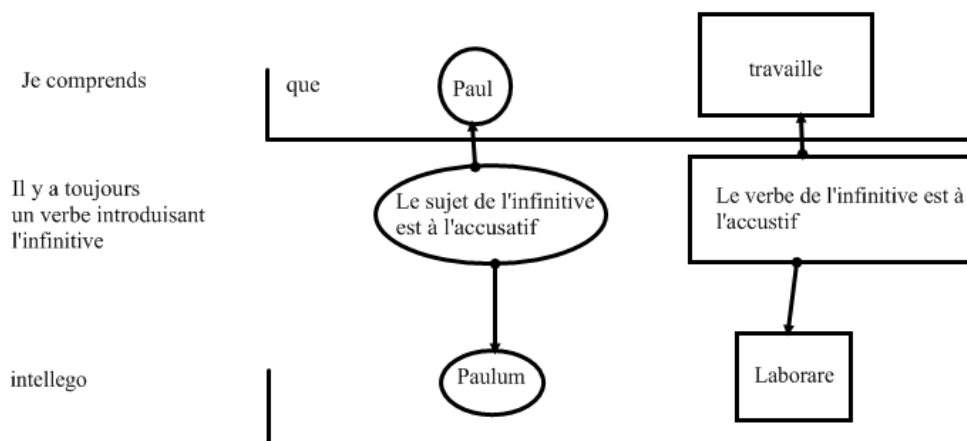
Je comprends

que

Paul

travaille

Il y a toujours un verbe introduisant l'infinitive

Le sujet de l'infinitive est à l'accusatif

Le verbe de l'infinitive est à l'accustif

intellego

Paulum

Laborare